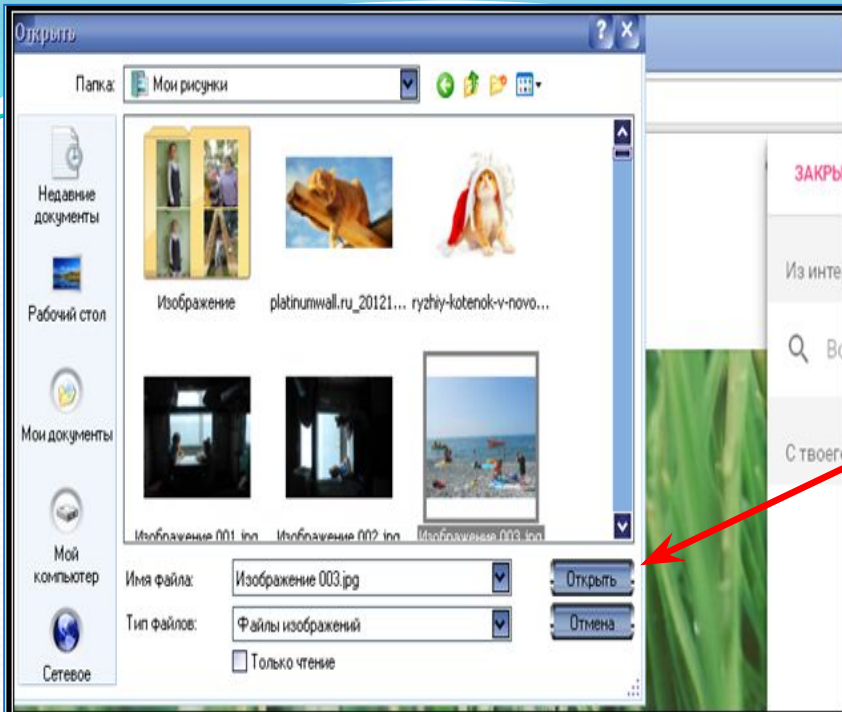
Открыть

Папка: Мои рисунки

Недавние документы

Рабочий стол

Мои документы

Мой компьютер

Сетевое

Изображение

platinumwall.ru_20121...

ryzhiy-kotenok-v-novo...

Изображение 001.jpg

Изображение 002.jpg

Изображение 003.jpg

Имя файла: Изображение 003.jpg

Тип файлов: Файлы изображений

Только чтение

Открыть

Отмена

ЗАКРЫ

Из инте

Во

С твоег